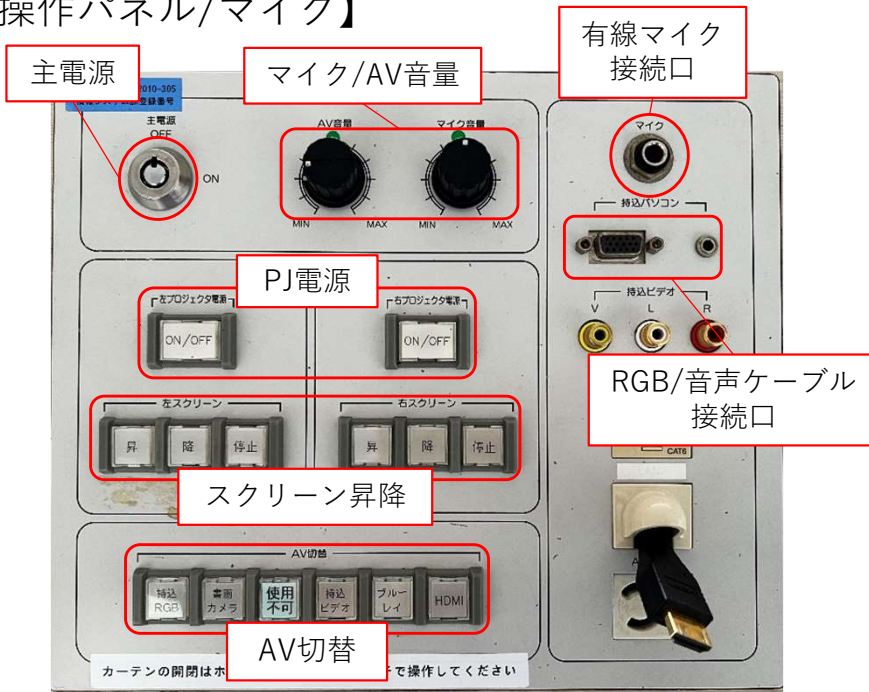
操作パネル/マイク】

主電源

マイク/AV音量

有線マイク接続口

2010-305

主電源
OFF
ON

AV音量
マイク音量
MIN MAX
MIN MAX

マイク

持込パソコン

PJ電源

左プロジェクタ電源
ON/OFF

右プロジェクタ電源
ON/OFF

持込ビデオ
V L R

RGB/音声ケーブル接続口

左スクリーン
昇 降 停止

右スクリーン
昇 降 停止

CAT6

スクリーン昇降

AV切替
持込RGB
書画カメラ
使用不可
持込ビデオ
ブルーレイ
HDMI

AV切替

カーテンの開閉はホ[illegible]で操作してください